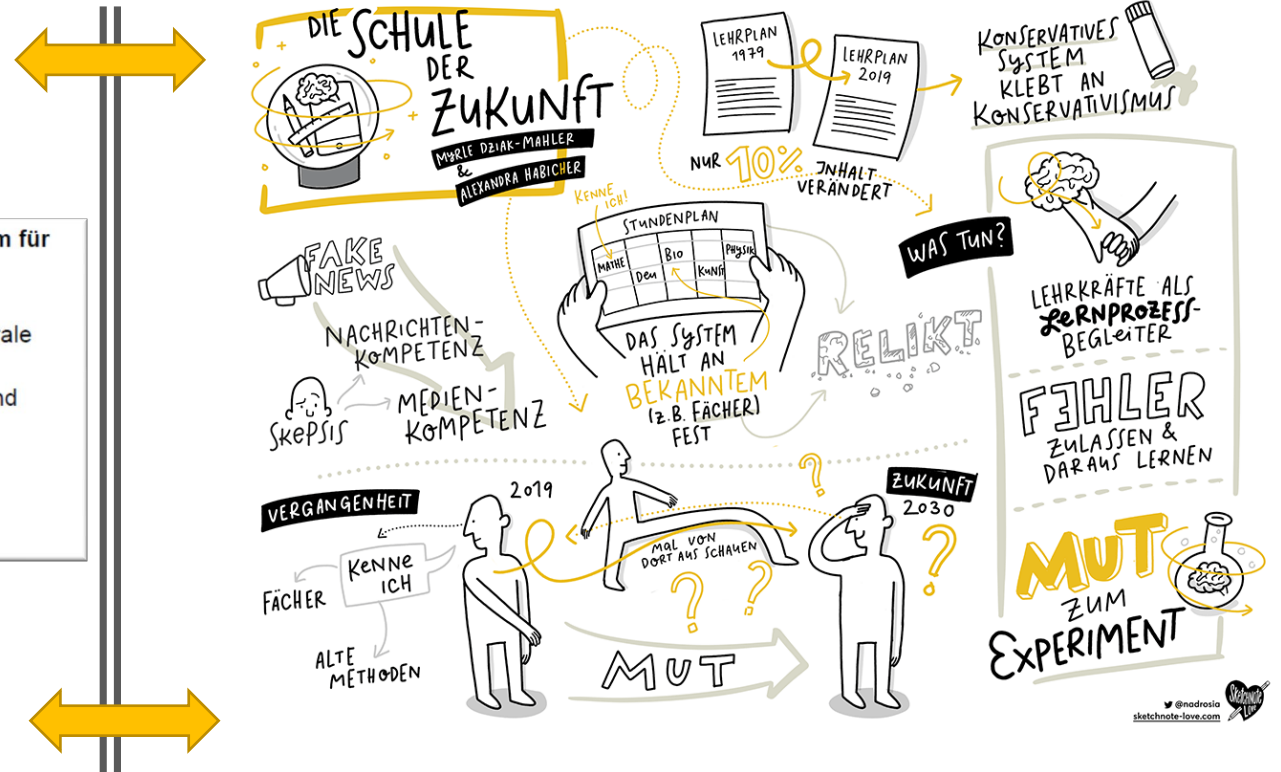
n für

ale

nd

DIE SCHULE DER ZUKUNFT
MARLE DZIAK-MAHLER & ALEXANDRA HABICHER

LEHRPLAN 1979
LEHRPLAN 2019
NUR 10% INHALT VERÄNDERT

KONSERVATIVES SYSTEM KLEBT AN KONSERVATIVISMUS

KENNE ICH!
STUNDENPLAN
MATHE
DEU
BIO
KUNST
PHYSIK

DAS SYSTEM HÄLT AN BEKANNTEM (z.B. FÄCHER) FEST

WAS TUN?

RELIKT

FAKE NEWS
NACHRICHTEN-KOMPETENZ
SKEPSIS
MEDIEN-KOMPETENZ

LEHRKRÄFTE ALS LERNPROZESS-BEGLEITER

FEHLER ZULASSEN & DARAUS LERNEN

VERGANGENHEIT
2019
KENNE ICH
FÄCHER
ALTE METHODEN

MAL VON DORT AUS SCHAUEN

ZUKUNFT 2030

MUT

MUT ZUM EXPERIMENT

@nadrosia
sketchnote-love.com